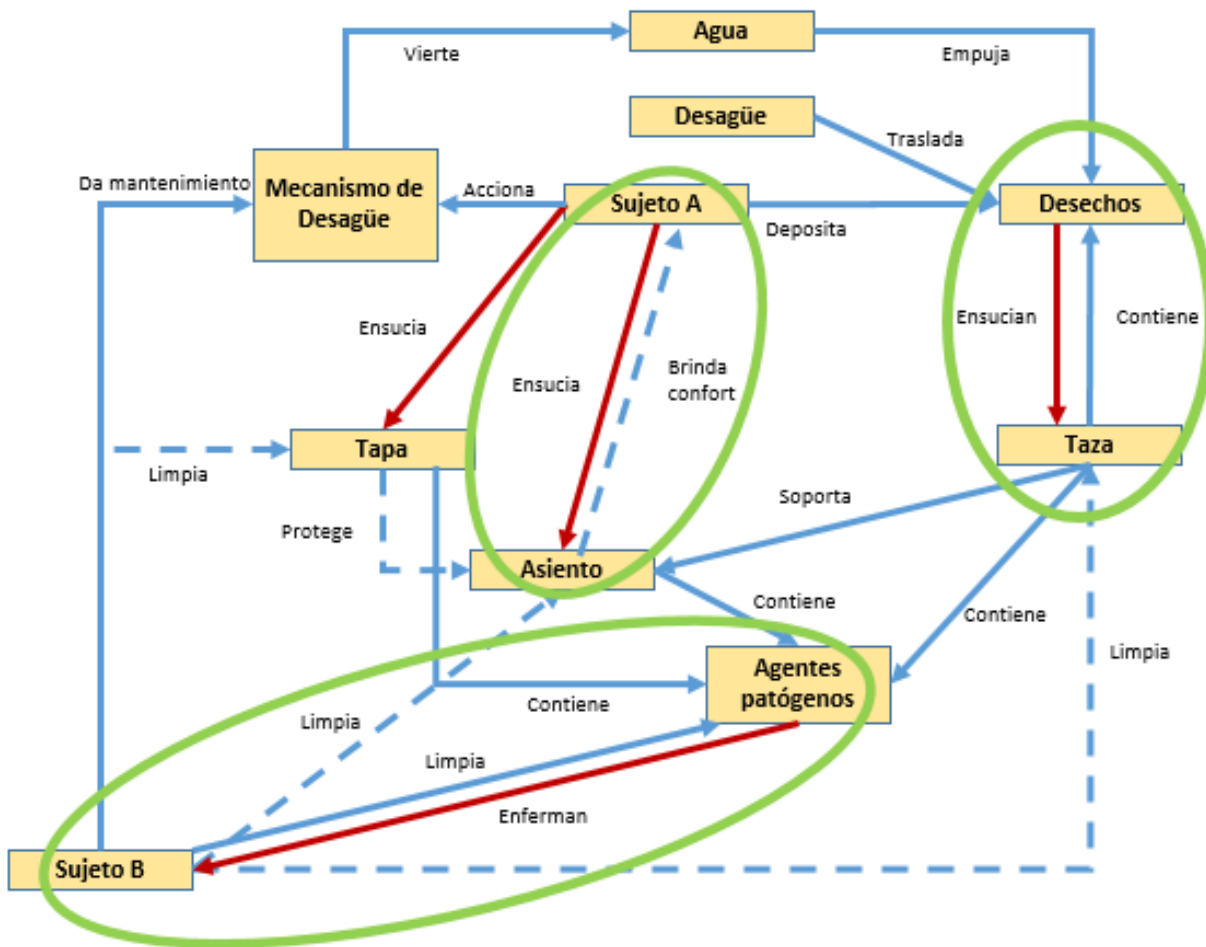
Agua

Vierte

Empuja

Desagüe

Traslada

Da mantenimiento

Mecanismo de Desagüe

Acciona

Sujeto A

Deposita

Desechos

Ensucia

Ensucia

Brinda confort

Ensucian

Contiene

Tapa

Limpia

Taza

Soporta

Protege

Asiento

Contiene

Contiene

Agentes patógenos

Limpia

Limpia

Contiene

Limpia

Enferman

Sujeto B